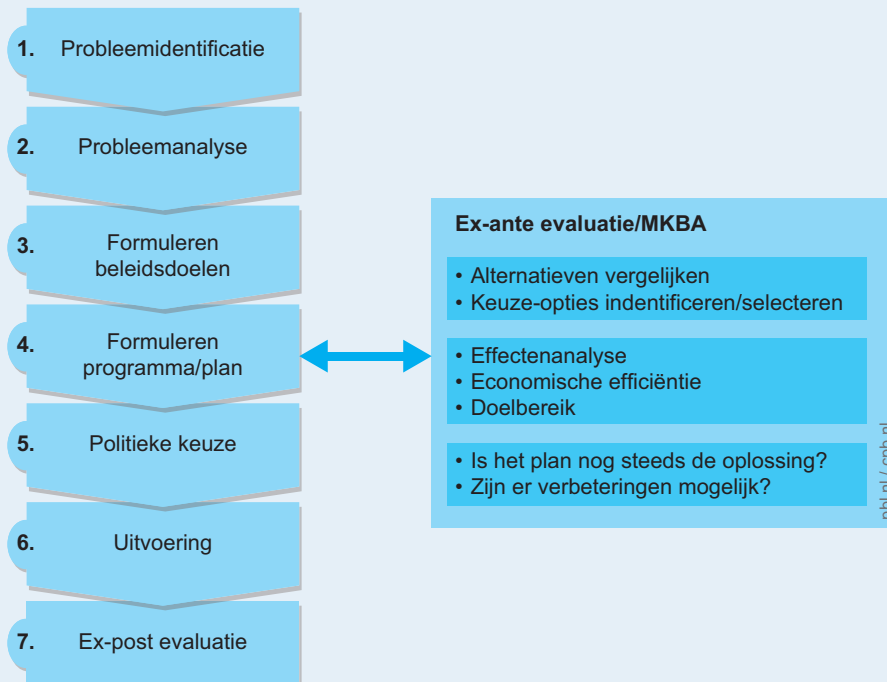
1. Probleemidentificatie

2. Probleemanalyse

3. Formuleren beleidsdoelen

4. Formuleren programma/plan

5. Politieke keuze

6. Uitvoering

7. Ex-post evaluatie

Ex-ante evaluatie/MKBA

• Alternatieven vergelijken
• Keuze-opties indentificeren/selecteren

• Effectenanalyse
• Economische efficiëntie
• Doelbereik

• Is het plan nog steeds de oplossing?
• Zijn er verbeteringen mogelijk?

pbl.nl / cpb.nl